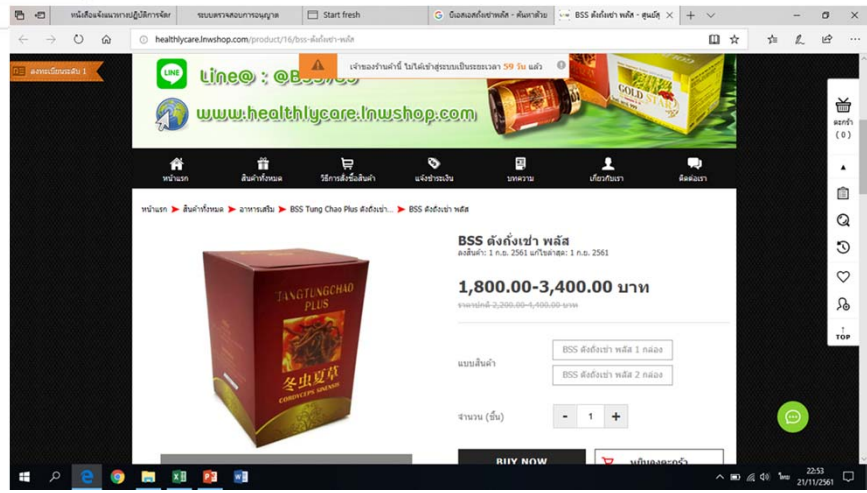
หนังสือแจ้งแนวทางปฏิบัติการจัด | ระบบตรวจสอบการอนุญาต | Start fresh | บีเอสเอสถังเช่าพลัส - ค้นหาด้วย | BSS ตังถั่งเช่า พลัส - ศูนย์

healthlycare.lnwshop.com/product/16/bss-ตังถั่งเช่า-พลัส

ลงทะเบียนระดับ 1

Line@ : @Bss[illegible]

เจ้าของร้านค้านี้ ไม่ได้เข้าสู่ระบบเป็นระยะเวลา 59 วัน แล้ว

www.healthlycare.lnwshop.com

GOLD STAR

หน้าแรก | สินค้าทั้งหมด | วิธีการสั่งซื้อสินค้า | แจ้งชำระเงิน | บทความ | เกี่ยวกับเรา | ติดต่อเรา

หน้าแรก ➤ สินค้าทั้งหมด ➤ อาหารเสริม ➤ BSS Tung Chao Plus ตังถั่งเช่า... ➤ BSS ตังถั่งเช่า พลัส

TANGTUNGCHAO PLUS
冬虫夏草
CORDYCEPS SINENSIS

BSS ตังถั่งเช่า พลัส
ลงสินค้า: 1 ก.ย. 2561 แก้ไขล่าสุด: 1 ก.ย. 2561

1,800.00-3,400.00 บาท
ราคาปกติ 2,200.00-4,400.00 บาท

แบบสินค้า
BSS ตังถั่งเช่า พลัส 1 กล่อง
BSS ตังถั่งเช่า พลัส 2 กล่อง

จำนวน (ชิ้น)
- 1 +

BUY NOW
หยิบลงตะกร้า

ตะกร้า
( 0 )

TOP

ไทย
22:53
21/11/2561